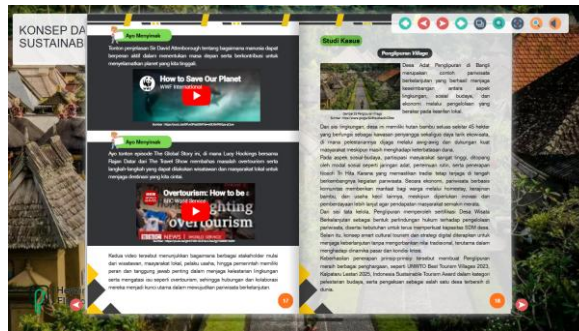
KONSEP DA
SUSTAINAB

Ayo Menyimak

Tonton penjelasan Sir David Attenborough tentang bagaimana manusia dapat bekerjasa alkil dalam menentukan masa depan serta berkontribusi untuk menyelamatkan planet yang kita tinggali.

How to Save Our Planet
WWF International

Sumber: https://www.youtube.com/watch?v=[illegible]

Ayo Menyimak

Ayo tonton episode The Global Story ini, di mana Lucy Hockings bersama Rajan Datar dari The Travel Show membahas masalah overtourism serta langkah-langkah yang dapat dilakukan wisatawan dan masyarakat lokal untuk menjaga destinasi yang kita cintai.

Overtourism: How to be a better tourist
BBC World Service

Fighting overtourism

Sumber: https://www.youtube.com/watch?v=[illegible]

Kedua video tersebut menunjukkan bagaimana berbagai stakeholder mulai dari wisatawan, masyarakat lokal, pelaku usaha, hingga pemerintah memiliki peran dan tanggung jawab penting dalam menjaga kelestarian lingkungan serta mengatasi isu seperti overtourism, sehingga hubungan dan kolaborasi mereka menjadi kunci utama dalam mewujudkan pariwisata berkelanjutan.

17

Studi Kasus

Penglipuran Village

Desa Adat Penglipuran di Bangli merupakan contoh pariwisata berkelanjutan yang berhasil menjaga keseimbangan antara aspek lingkungan, sosial budaya, dan ekonomi melalui pengelolaan yang berbasis pada kearifan lokal.

Gambar 2.x Penglipuran Village
Sumber: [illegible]

Dari sisi lingkungan, desa ini memiliki hutan bambu seluas sekitar 45 hektar yang berfungsi sebagai kawasan penyangga sekaligus daya tarik ekowisata, di mana pembangunan dijaga melalui awig-awig dan dukungan kuat masyarakat sehingga masih menghasilkan keberlanjutan alam.
Pada aspek sosial budaya, partisipasi masyarakat dangat tinggi, didukung oleh modal sosial seperti gotong royong, pertemuan rutin, serta penerapan filosofi Tri Hita Karana yang menekankan harmoni tetap terjaga di tengah perkembangan kegiatan pariwisata. Secara ekonomi, pariwisata berbasis komunitas memberikan manfaat bagi warga melalui homestay, kerajinan bambu, dan usaha kecil lainnya, meskipun diperlukan inovasi dan pendampingan lebih lanjut agar pendapatan masyarakat semakin merata.
Dari sisi tata kelola, Penglipuran menerapkan sertifikasi Desa Wisata Berkelanjutan sebagai bentuk pembuktian hukum terhadap pengelolaan pariwisata, disertai kebutuhan untuk terus meningkatkan kapasitas SDM desa. Selain itu, konsep smart cultural tourism dan strategi digital diterapkan untuk menjaga keberlanjutan tanpa mengorbankan nilai tradisional, terutama dalam menghadapi dinamika pasar dan tren wisata global.
Keberhasilan penerapan prinsip-prinsip tersebut membuat Penglipuran meraih berbagai penghargaan, seperti UNWTO Best Tourism Villages 2023, Kalpataru Lestari 2025, Indonesia Sustainable Tourism Award dalam kategori pelestarian budaya, serta pengakuan sebagai salah satu desa terbersih di dunia.

18

Hospi